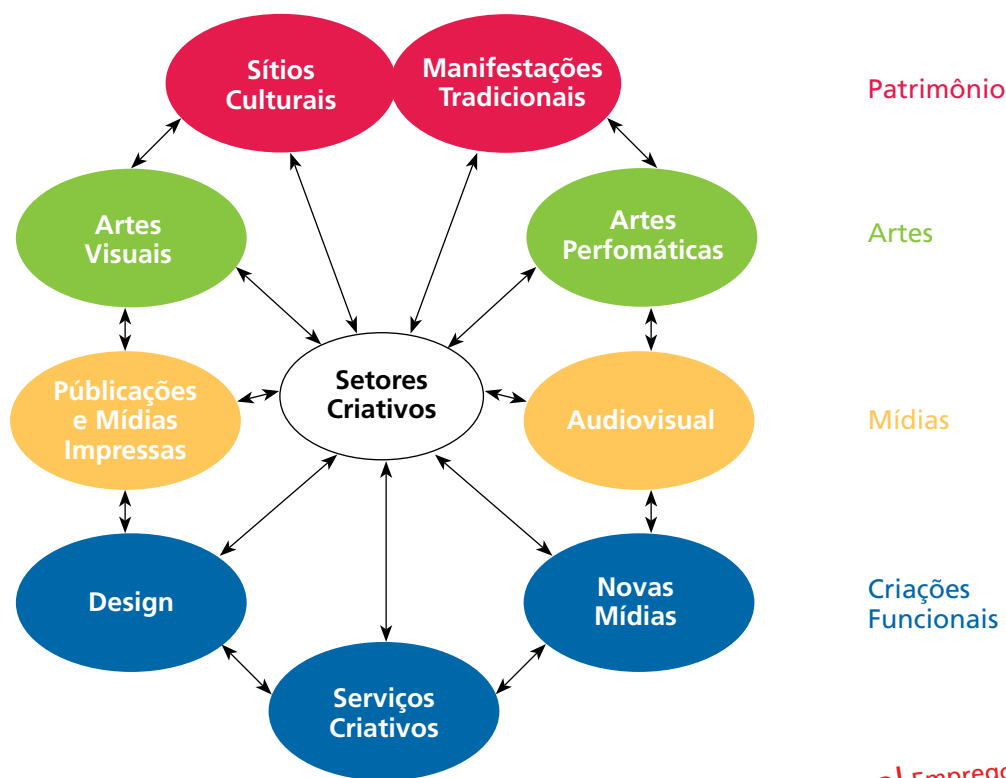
Sítios Culturais

Manifestações Tradicionais

Patrimônio

Artes Visuais

Artes Perfomáticas

Artes

Públicações e Mídias Impressas

Setores Criativos

Audiovisual

Mídias

Design

Novas Mídias

Criações Funcionais

Serviços Criativos

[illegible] Emprego